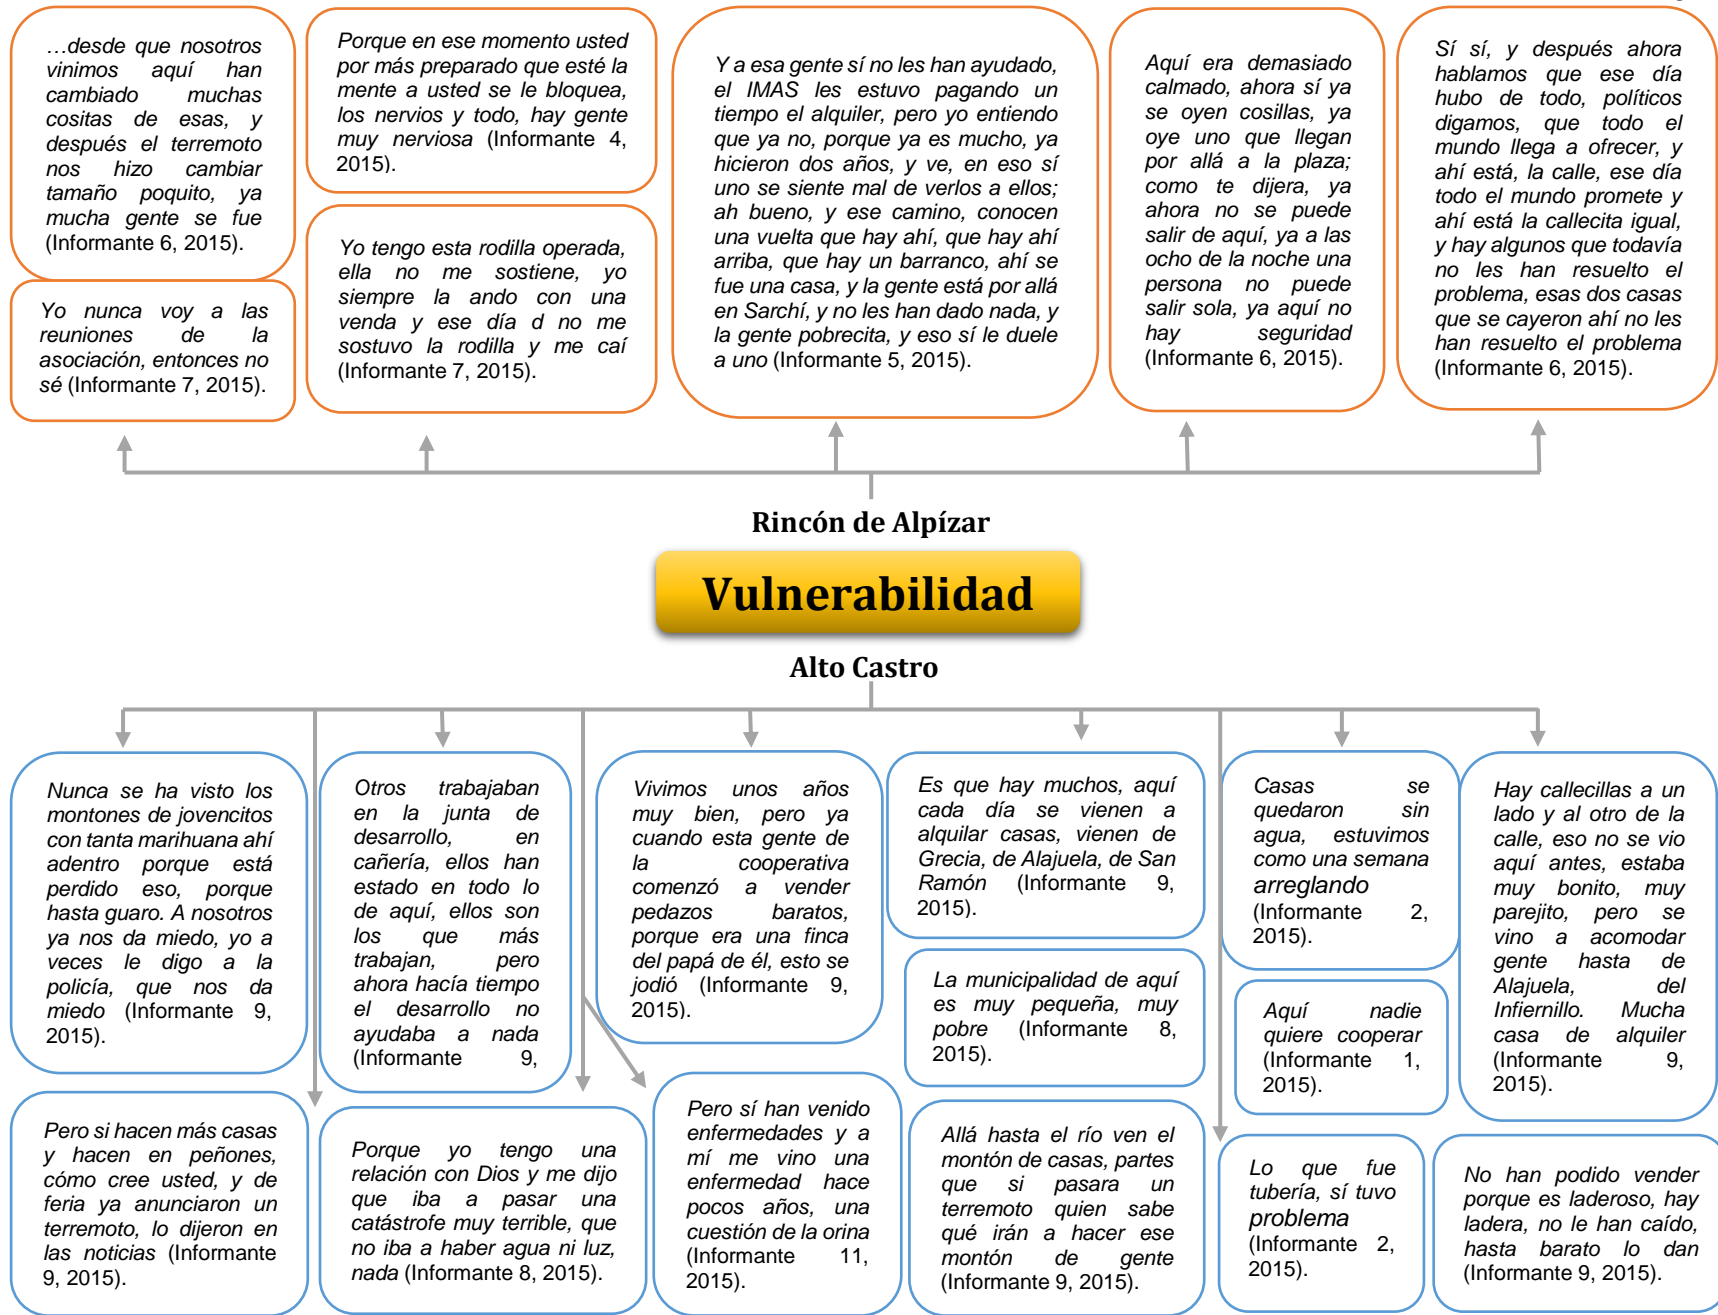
…desde que nosotros vinimos aquí han cambiado muchas cositas de esas, y después el terremoto nos hizo cambiar tamaño poquito, ya mucha gente se fue (Informante 6, 2015).

Yo nunca voy a las reuniones de la asociación, entonces no sé (Informante 7, 2015).

Porque en ese momento usted por más preparado que esté la mente a usted se le bloquea, los nervios y todo, hay gente muy nerviosa (Informante 4, 2015).

Yo tengo esta rodilla operada, ella no me sostiene, yo siempre la ando con una venda y ese día d no me sostuvo la rodilla y me caí (Informante 7, 2015).

Y a esa gente sí no les han ayudado, el IMAS les estuvo pagando un tiempo el alquiler, pero yo entiendo que ya no, porque ya es mucho, ya hicieron dos años, y ve, en eso sí uno se siente mal de verlos a ellos; ah bueno, y ese camino, conocen una vuelta que hay ahí, que hay ahí arriba, que hay un barranco, ahí se fue una casa, y la gente está por allá en Sarchí, y no les han dado nada, y la gente pobrecita, y eso sí le duele a uno (Informante 5, 2015).

Aquí era demasiado calmado, ahora sí ya se oyen cosillas, ya oye uno que llegan por allá a la plaza; como te dijera, ya ahora no se puede salir de aquí, ya a las ocho de la noche una persona no puede salir sola, ya aquí no hay seguridad (Informante 6, 2015).

Sí sí, y después ahora hablamos que ese día hubo de todo, políticos digamos, que todo el mundo llega a ofrecer, y ahí está, la calle, ese día todo el mundo promete y ahí está la callecita igual, y hay algunos que todavía no les han resuelto el problema, esas dos casas que se cayeron ahí no les han resuelto el problema (Informante 6, 2015).

Rincón de Alpízar

Vulnerabilidad

Alto Castro

Nunca se ha visto los montones de jovencitos con tanta marihuana ahí adentro porque está perdido eso, porque hasta guaro. A nosotros ya nos da miedo, yo a veces le digo a la policía, que nos da miedo (Informante 9, 2015).

Otros trabajaban en la junta de desarrollo, en cañería, ellos han estado en todo lo de aquí, ellos son los que más trabajan, pero ahora hacía tiempo el desarrollo no ayudaba a nada (Informante 9,

Vivimos unos años muy bien, pero ya cuando esta gente de la cooperativa comenzó a vender pedazos baratos, porque era una finca del papá de él, esto se jodió (Informante 9, 2015).

Es que hay muchos, aquí cada día se vienen a alquilar casas, vienen de Grecia, de Alajuela, de San Ramón (Informante 9, 2015).

La municipalidad de aquí es muy pequeña, muy pobre (Informante 8, 2015).

Casas se quedaron sin agua, estuvimos como una semana arreglando (Informante 2, 2015).

Aquí nadie quiere cooperar (Informante 1, 2015).

Hay callecillas a un lado y al otro de la calle, eso no se vio aquí antes, estaba muy bonito, muy parejito, pero se vino a acomodar gente hasta de Alajuela, del Infiernillo. Mucha casa de alquiler (Informante 9, 2015).

Pero si hacen más casas y hacen en peñones, cómo cree usted, y de feria ya anunciaron un terremoto, lo dijeron en las noticias (Informante 9, 2015).

Porque yo tengo una relación con Dios y me dijo que iba a pasar una catástrofe muy terrible, que no iba a haber agua ni luz, nada (Informante 8, 2015).

Pero sí han venido enfermedades y a mí me vino una enfermedad hace pocos años, una cuestión de la orina (Informante 11, 2015).

Allá hasta el río ven el montón de casas, partes que si pasara un terremoto quien sabe qué irán a hacer ese montón de gente (Informante 9, 2015).

Lo que fue tubería, sí tuvo problema (Informante 2, 2015).

No han podido vender porque es laderoso, hay ladera, no le han caído, hasta barato lo dan (Informante 9, 2015).